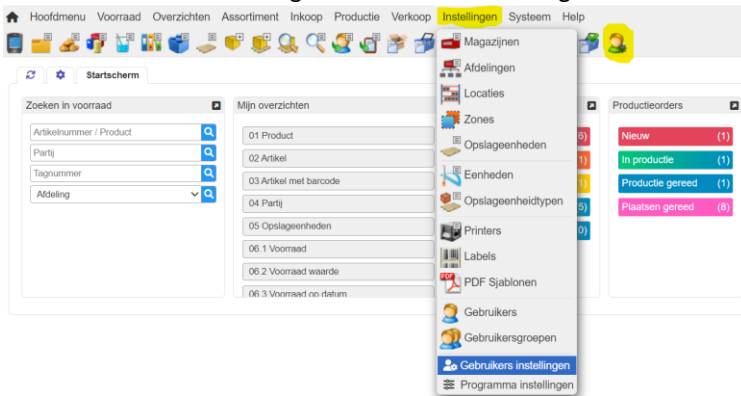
Hoofdmenu Voorraad Overzichten Assortiment Inkoop Productie Verkoop Instellingen Systeem Help

Startscherm

Zoeken in voorraad

Artikelnummer / Product

Partij

Tagnummer

Afdeling

Mijn overzichten

01 Product

02 Artikel

03 Artikel met barcode

04 Partij

05 Opslageenheden

06.1 Voorraad

06.2 Voorraad waarde

06.3 Voorraad op datum

Magazijnen

Afdelingen

Locaties

Zones

Opslageenheden

Eenheden

Opslageenheidtypen

Printers

Labels

PDF Sjablonen

Gebruikers

Gebruikersgroepen

Gebruikers instellingen

Programma instellingen

6)

1)

1)

5)

0)

Productieorders

Nieuw (1)

In productie (1)

Productie gereed (1)

Plaatsen gereed (8)